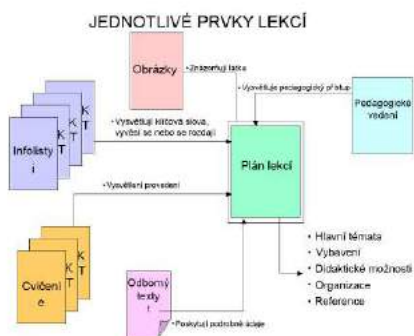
JEDNOTLIVÉ PRVKY LEKCÍ

Obrázky

- Znázorňují fakta

- Vysvětluje pedagogický přístup

Pedagogické vedení

K
T

K
T

Infolisty
i

- Vysvětlují klíčová slova, vyvěsí se nebo se rozdají

Plán lekcí

- Vysvětlení provedení

- Hlavní témata
- Vybavení
- Didaktické možnosti
- Organizace
- Reference

K
T

K
T

Cvičení
e

Odborný texty
t

- Poskytují podrobné údaje